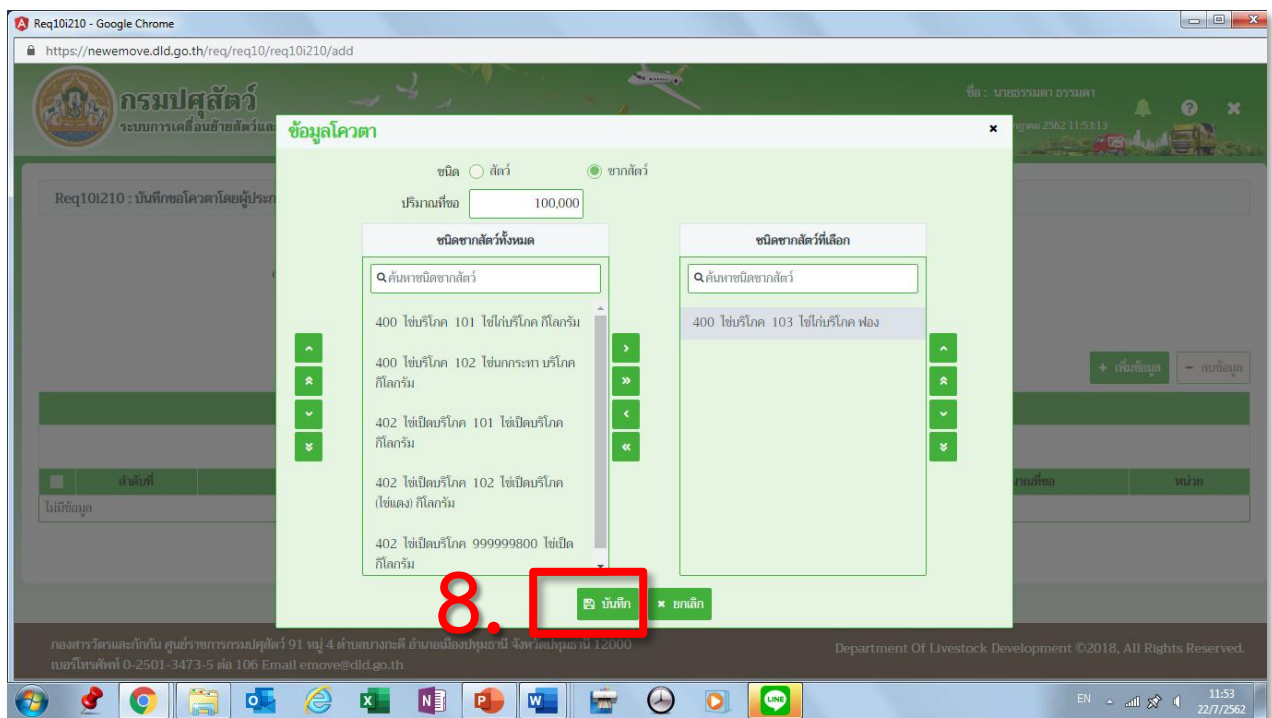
Req10i210 - Google Chrome

https://newemove.dld.go.th/req/req10/req10i210/add

กรมปศุสัตว์
ระบบการเคลื่อนย้ายสัตว์และ

ชื่อ : นายธรรมดา ธรรมดา
กฎาคม 2562 11:53:13

Req10i210 : บันทึกขอโควตาโดยผู้ประก

ข้อมูลโควตา

ชนิด สัตว์ ซากสัตว์

ปริมาณที่ขอ 100,000

ชนิดซากสัตว์ทั้งหมด

ค้นหาชนิดซากสัตว์

400 ไข่บริโภค 101 ไข่ไก่บริโภค กิโลกรัม

400 ไข่บริโภค 102 ไข่นกกระทา บริโภค กิโลกรัม

402 ไข่เป็ดบริโภค 101 ไข่เป็ดบริโภค กิโลกรัม

402 ไข่เป็ดบริโภค 102 ไข่เป็ดบริโภค (ไข่แดง) กิโลกรัม

402 ไข่เป็ดบริโภค 999999800 ไข่เป็ด กิโลกรัม

ชนิดซากสัตว์ที่เลือก

ค้นหาชนิดซากสัตว์

400 ไข่บริโภค 103 ไข่ไก่บริโภค ฟอง

+ เพิ่มข้อมูล
- ลบข้อมูล

ลำดับที่
ไม่มีข้อมูล
มาณที่ขอ
หน่วย

8.

บันทึก
ยกเลิก

กองสารวัตรและกักกัน ศูนย์ราชการกรมปศุสัตว์ 91 หมู่ 4 ตำบลบางกะดี อำเภอเมืองปทุมธานี จังหวัดปทุมธานี 12000
เบอร์โทรศัพท์ 0-2501-3473-5 ต่อ 106 Email emove@dld.go.th

Department Of Livestock Development ©2018, All Rights Reserved.

EN 11:53 22/7/2562